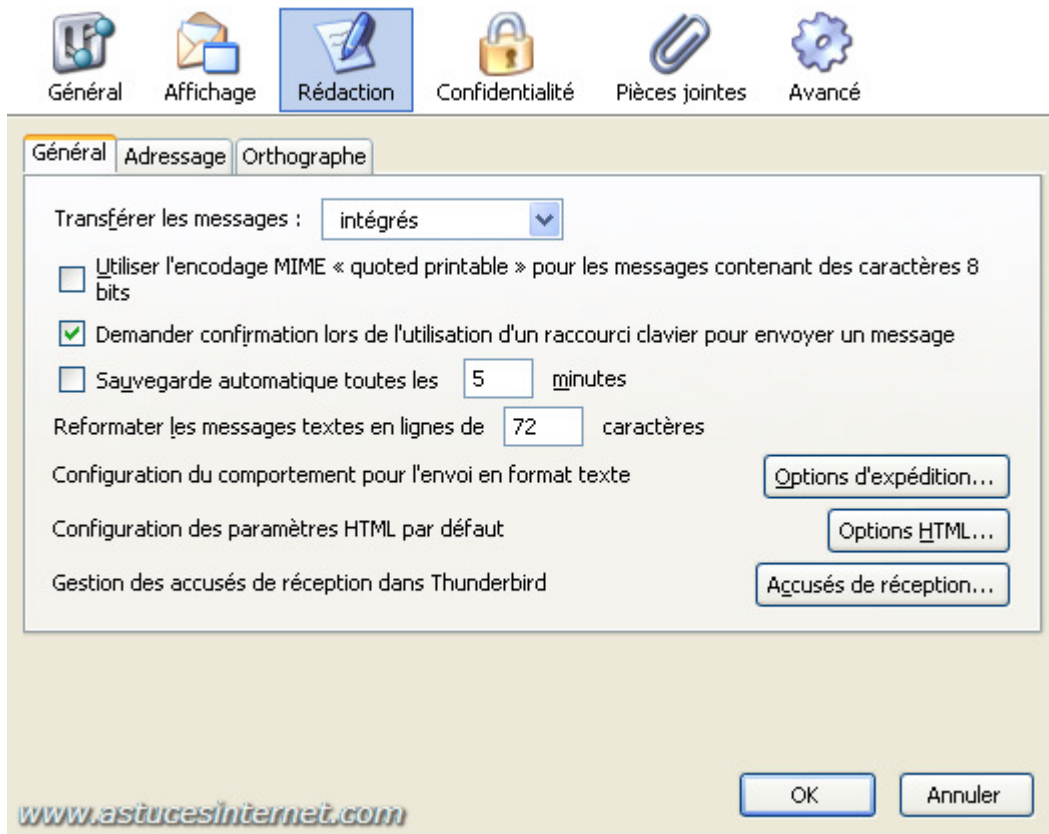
Général Affichage Rédaction Confidentialité Pièces jointes Avancé

Général Adressage Orthographe

Transférer les messages : intégrés

Utiliser l'encodage MIME « quoted printable » pour les messages contenant des caractères 8 bits

Demander confirmation lors de l'utilisation d'un raccourci clavier pour envoyer un message

Sauvegarde automatique toutes les 5 minutes

Reformater les messages textes en lignes de 72 caractères

Configuration du comportement pour l'envoi en format texte Options d'expédition...

Configuration des paramètres HTML par défaut Options HTML...

Gestion des accusés de réception dans Thunderbird Accusés de réception...

OK Annuler

www.astucesinternet.com